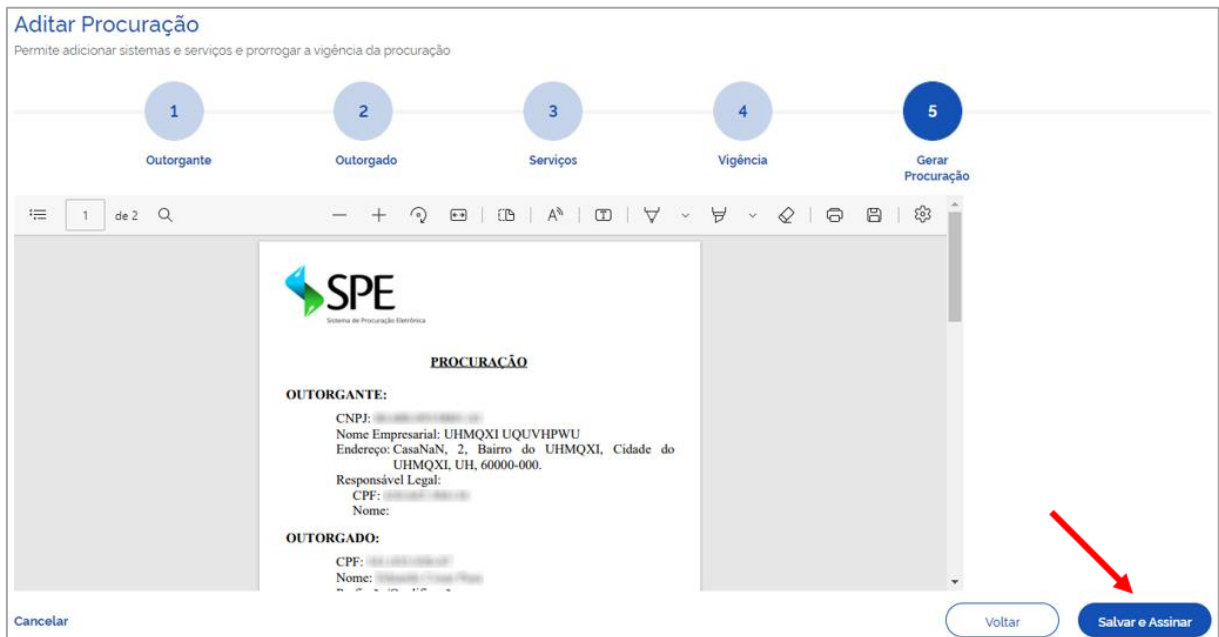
Aditar Procuração
Permite adicionar sistemas e serviços e prorrogar a vigência da procuração

1 Outorgante
2 Outorgado
3 Serviços
4 Vigência
5 Gerar Procuração

1 de 2

SPE
Sistema de Procuração Eletrônica

PROCURAÇÃO

OUTORGANTE:

CNPJ: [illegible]
Nome Empresarial: UHMQXI UQUVHPWU
Endereço: CasaNaN, 2, Bairro do UHMQXI, Cidade do UHMQXI, UH, 60000-000.
Responsável Legal:
CPF: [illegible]
Nome:

OUTORGADO:

CPF: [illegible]
Nome: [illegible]
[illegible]

Cancelar
Voltar
Salvar e Assinar